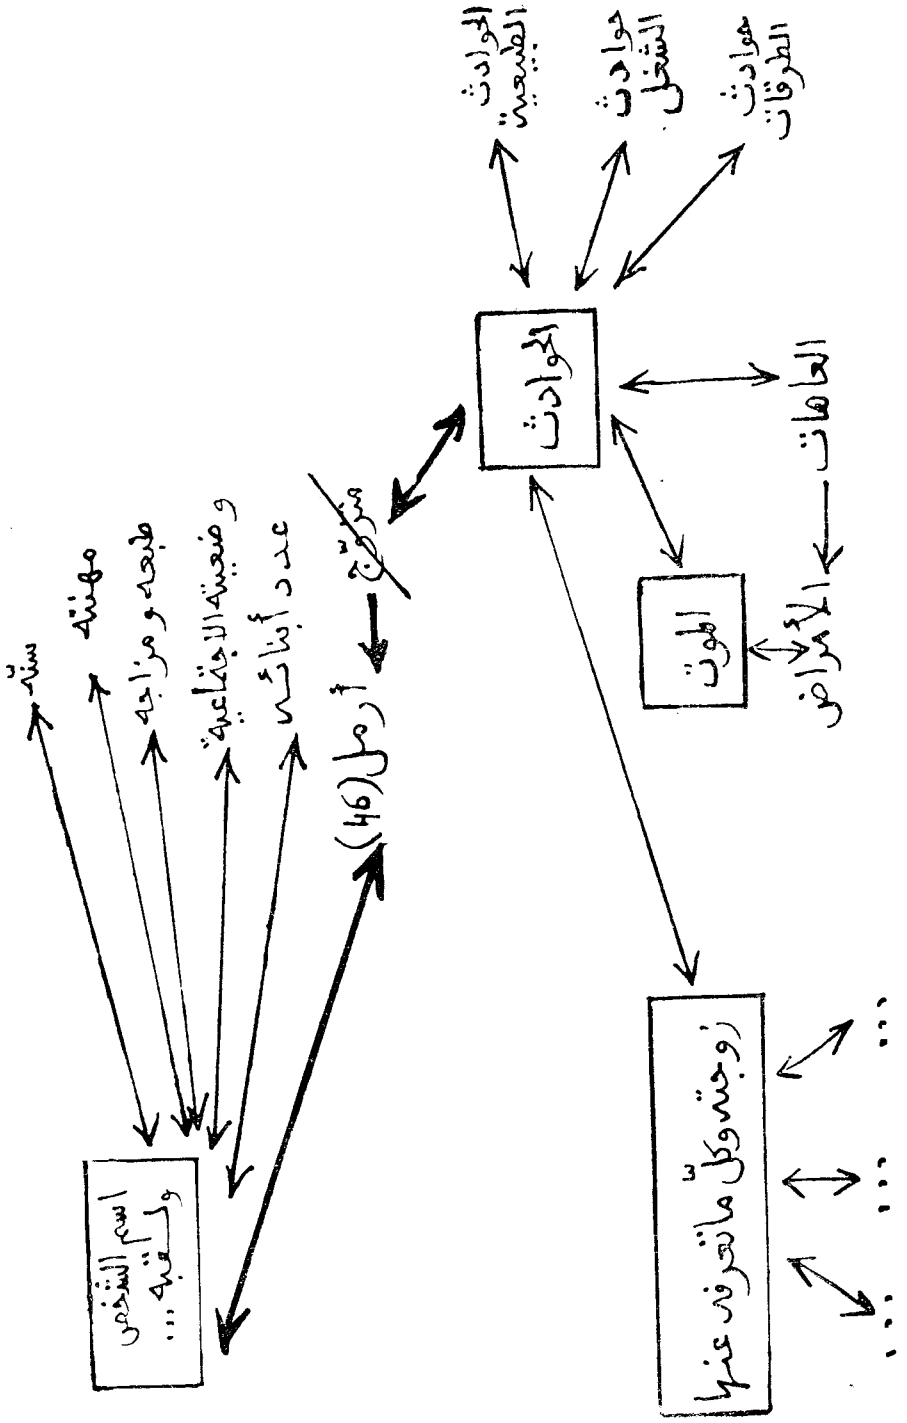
اسم الشخص ولقبه ...

سنّه
مهنته
طبعه ومزاجه
وضعيته الاجتماعية
عدد أبنائه
أرمل (46)
متزوّج

الحوادث

الحوادث الطبيعية
حوادث الشغل
حوادث الطرقات
العاهات
الموت
الأمراض

زوجته وكلّ ماتعرفه عنها

... ... ...